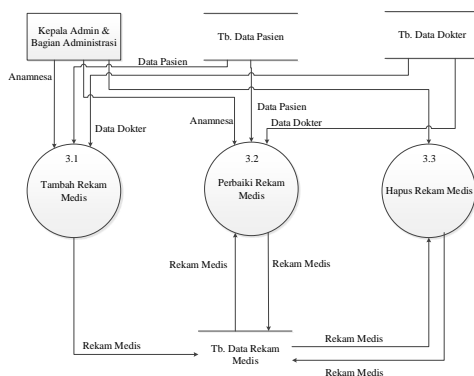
Kepala Admin & Bagian Administrasi

Tb. Data Pasien

Tb. Data Dokter

Data Pasien

Anamnesa

Data Dokter

Data Pasien

Anamnesa

Data Dokter

3.1

Tambah Rekam Medis

3.2

Perbaiki Rekam Medis

3.3

Hapus Rekam Medis

Rekam Medis

Rekam Medis

Rekam Medis

Tb. Data Rekam Medis

Rekam Medis

Rekam Medis